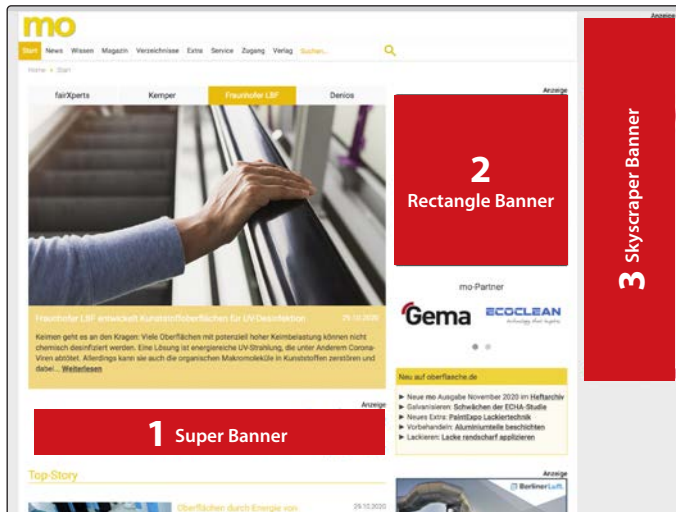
mo

Start News Wissen Magazin Verzeichnisse Extra Service Zugang Verlag Suchen...

Home > Start

Anzeige

fairXperts | Kemper | Fraunhofer LBF | Denios

Fraunhofer LBF entwickelt Kunststoffoberflächen für UV-Desinfektion 29.10.2020

Keimen geht es an den Kragen: Viele Oberflächen mit potenziell hoher Keimbelastung können nicht chemisch desinfiziert werden. Eine Lösung ist energiereiche UV-Strahlung, die unter Anderem Corona-Viren abtötet. Allerdings kann sie auch die organischen Makromoleküle in Kunststoffen zerstören und dabei... Weiterlesen

2
Rectangle Banner

mo-Partner

Gema

ECOCLEAN
technology that inspires

Neu auf oberflasche.de

▶ Neue mo Ausgabe November 2020 im Heftarchiv
▶ Galvanisieren: Schwächen der ECHA-Studie
▶ Neues Extra: PaintExpo Lackiertechnik
▶ Vorbehandeln: Aluminiumteile beschichten
▶ Lackieren: Lacke randscharf applizieren

Anzeige

1 Super Banner

Top-Story

Oberflächen durch Energie von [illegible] 29.10.2020

Anzeige

BerlinerLuft.

Anzeige

3 Skyscraper Banner